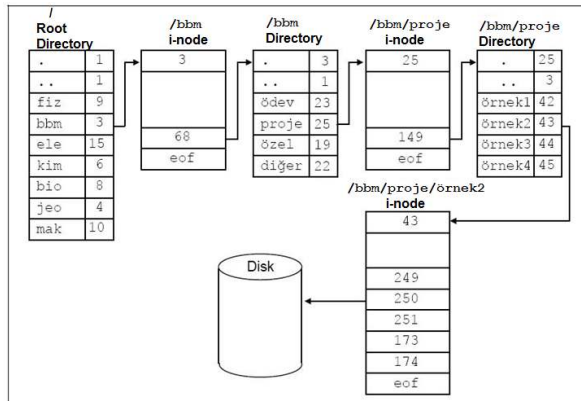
/
Root Directory

| | |
|---|---|
| . | 1 |
| .. | 1 |
| fiz | 9 |
| bbm | 3 |
| ele | 15 |
| kim | 6 |
| bio | 8 |
| jeo | 4 |
| mak | 10 |

/bbm
i-node

| |
|---|
| 3 |
| |
| 68 |
| eof |

/bbm
Directory

| | |
|---|---|
| . | 3 |
| .. | 1 |
| ödev | 23 |
| proje | 25 |
| özel | 19 |
| diğer | 22 |

/bbm/proje
i-node

| |
|---|
| 25 |
| |
| 149 |
| eof |

/bbm/proje
Directory

| | |
|---|---|
| . | 25 |
| .. | 3 |
| örnek1 | 42 |
| örnek2 | 43 |
| örnek3 | 44 |
| örnek4 | 45 |

/bbm/proje/örnek2
i-node

| |
|---|
| 43 |
| |
| 249 |
| 250 |
| 251 |
| 173 |
| 174 |
| eof |

Disk